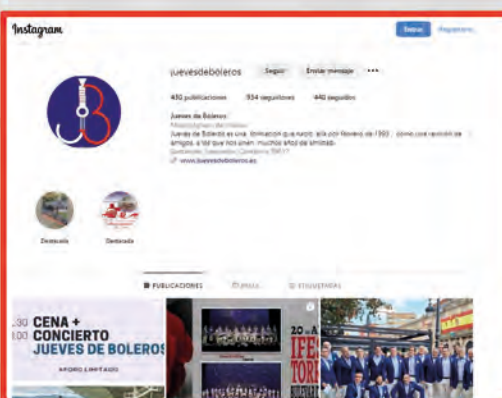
Instagram

Entrar Registrarte

juevesdeboleros Seguir Enviar mensaje •••

430 publicaciones 934 seguidores 440 seguidos

Jueves de Boleros
Músico/grupo de música
Jueves de Boleros es una formación que nació allá por febrero de 1993 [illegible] amigos, a los que nos unen muchos años de amistad.
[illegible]
www.juevesdeboleros.es

Destacada Destacada

PUBLICACIONES REELS ETIQUETADAS

CENA + CONCIERTO
JUEVES DE BOLEROS
AFORO LIMITADO

.30
.00

20 A
FES
TOR